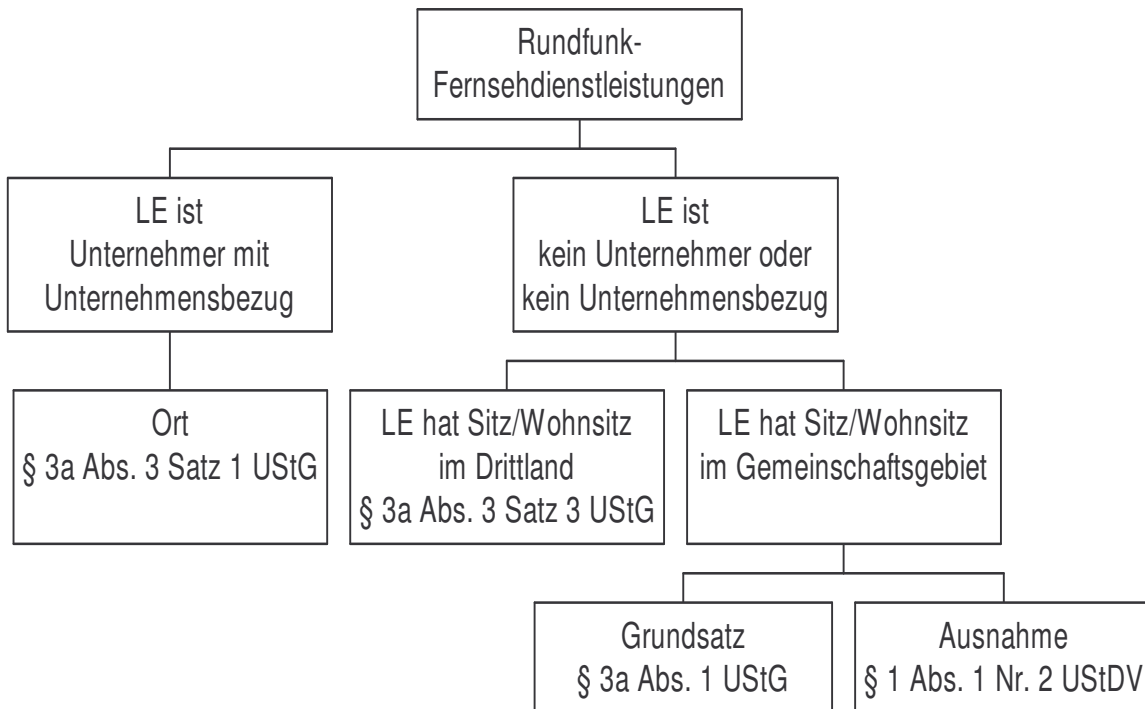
Rundfunk-Fernsehdienstleistungen

LE ist Unternehmer mit Unternehmensbezug

LE ist kein Unternehmer oder kein Unternehmensbezug

Ort
§ 3a Abs. 3 Satz 1 UStG

LE hat Sitz/Wohnsitz im Drittland
§ 3a Abs. 3 Satz 3 UStG

LE hat Sitz/Wohnsitz im Gemeinschaftsgebiet

Grundsatz
§ 3a Abs. 1 UStG

Ausnahme
§ 1 Abs. 1 Nr. 2 UStDV